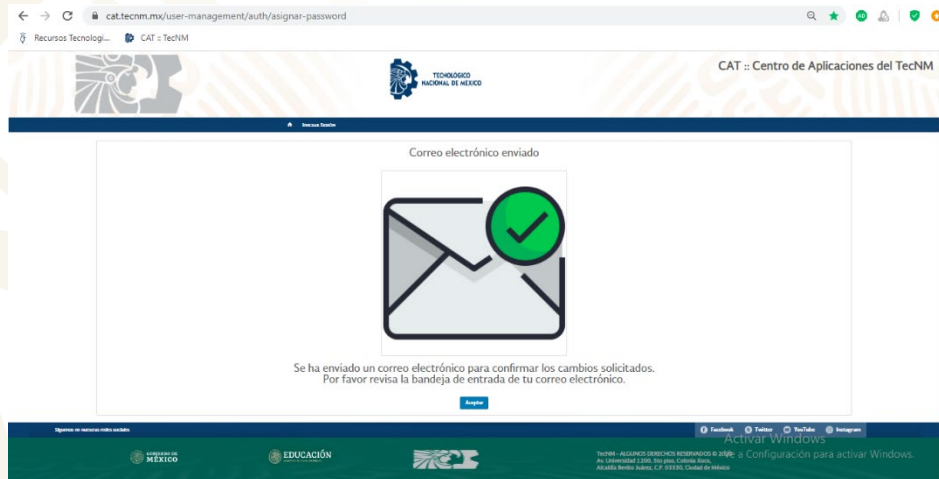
cat.tecnm.mx/user-management/auth/asignar-password

Recursos Tecnologi... CAT :: TecNM

TECNOLÓGICO NACIONAL DE MÉXICO

CAT :: Centro de Aplicaciones del TecNM

Iniciar Sesión

Correo electrónico enviado

Se ha enviado un correo electrónico para confirmar los cambios solicitados.
Por favor revisa la bandeja de entrada de tu correo electrónico.

Aceptar

Síguenos en nuestras redes sociales

Facebook Twitter YouTube Instagram

Activar Windows
Ve a Configuración para activar Windows.

GOBIERNO DE MÉXICO

EDUCACIÓN

TecNM - ALGUNOS DERECHOS RESERVADOS © 20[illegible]
Av. Universidad 1200, 5to piso, Colonia Xoco, Alcaldía Benito Juárez, C.P. 03330, Ciudad de México